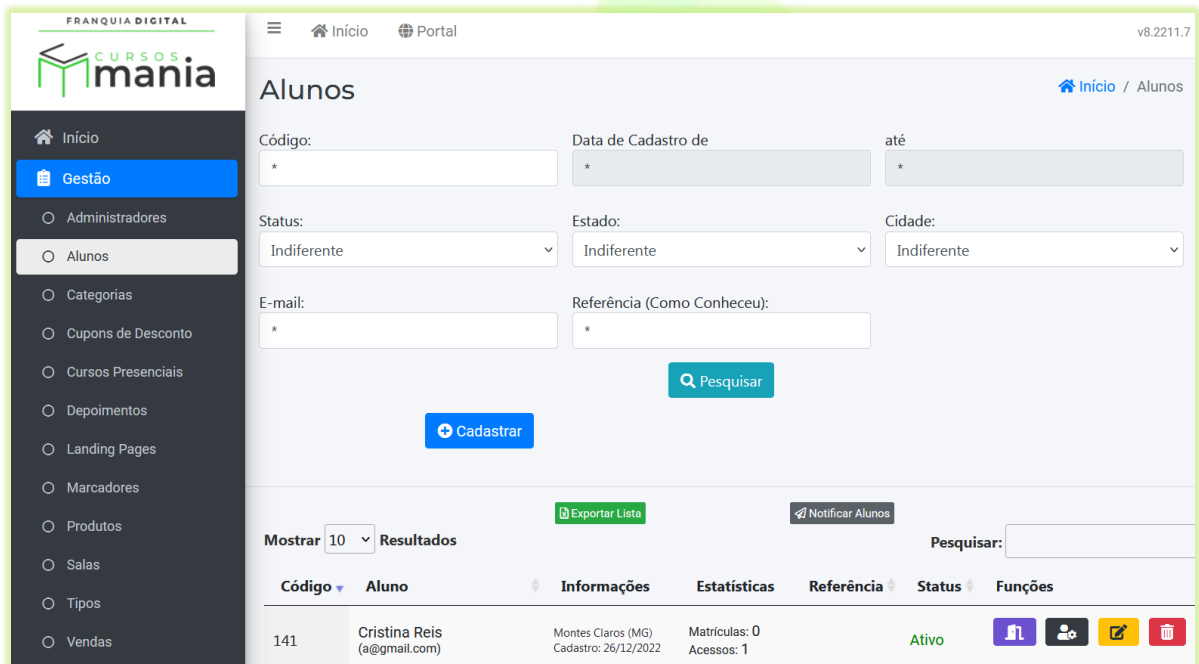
FRANQUIA DIGITAL
CURSOS
mania

Início
Gestão
Administradores
Alunos
Categorias
Cupons de Desconto
Cursos Presenciais
Depoimentos
Landing Pages
Marcadores
Produtos
Salas
Tipos
Vendas

Início Portal v8.2211.7

Alunos

Início / Alunos

Código:
*
Data de Cadastro de
*
até
*

Status:
Indiferente
Estado:
Indiferente
Cidade:
Indiferente

E-mail:
*
Referência (Como Conheceu):
*

Pesquisar

Cadastrar

Exportar Lista
Notificar Alunos

Mostrar 10 Resultados
Pesquisar:

| Código | Aluno | Informações | Estatísticas | Referência | Status | Funções |
|---|---|---|---|---|---|---|
| 141 | Cristina Reis (a@gmail.com) | Montes Claros (MG) Cadastro: 26/12/2022 | Matrículas: 0 Acessos: 1 | | Ativo | |